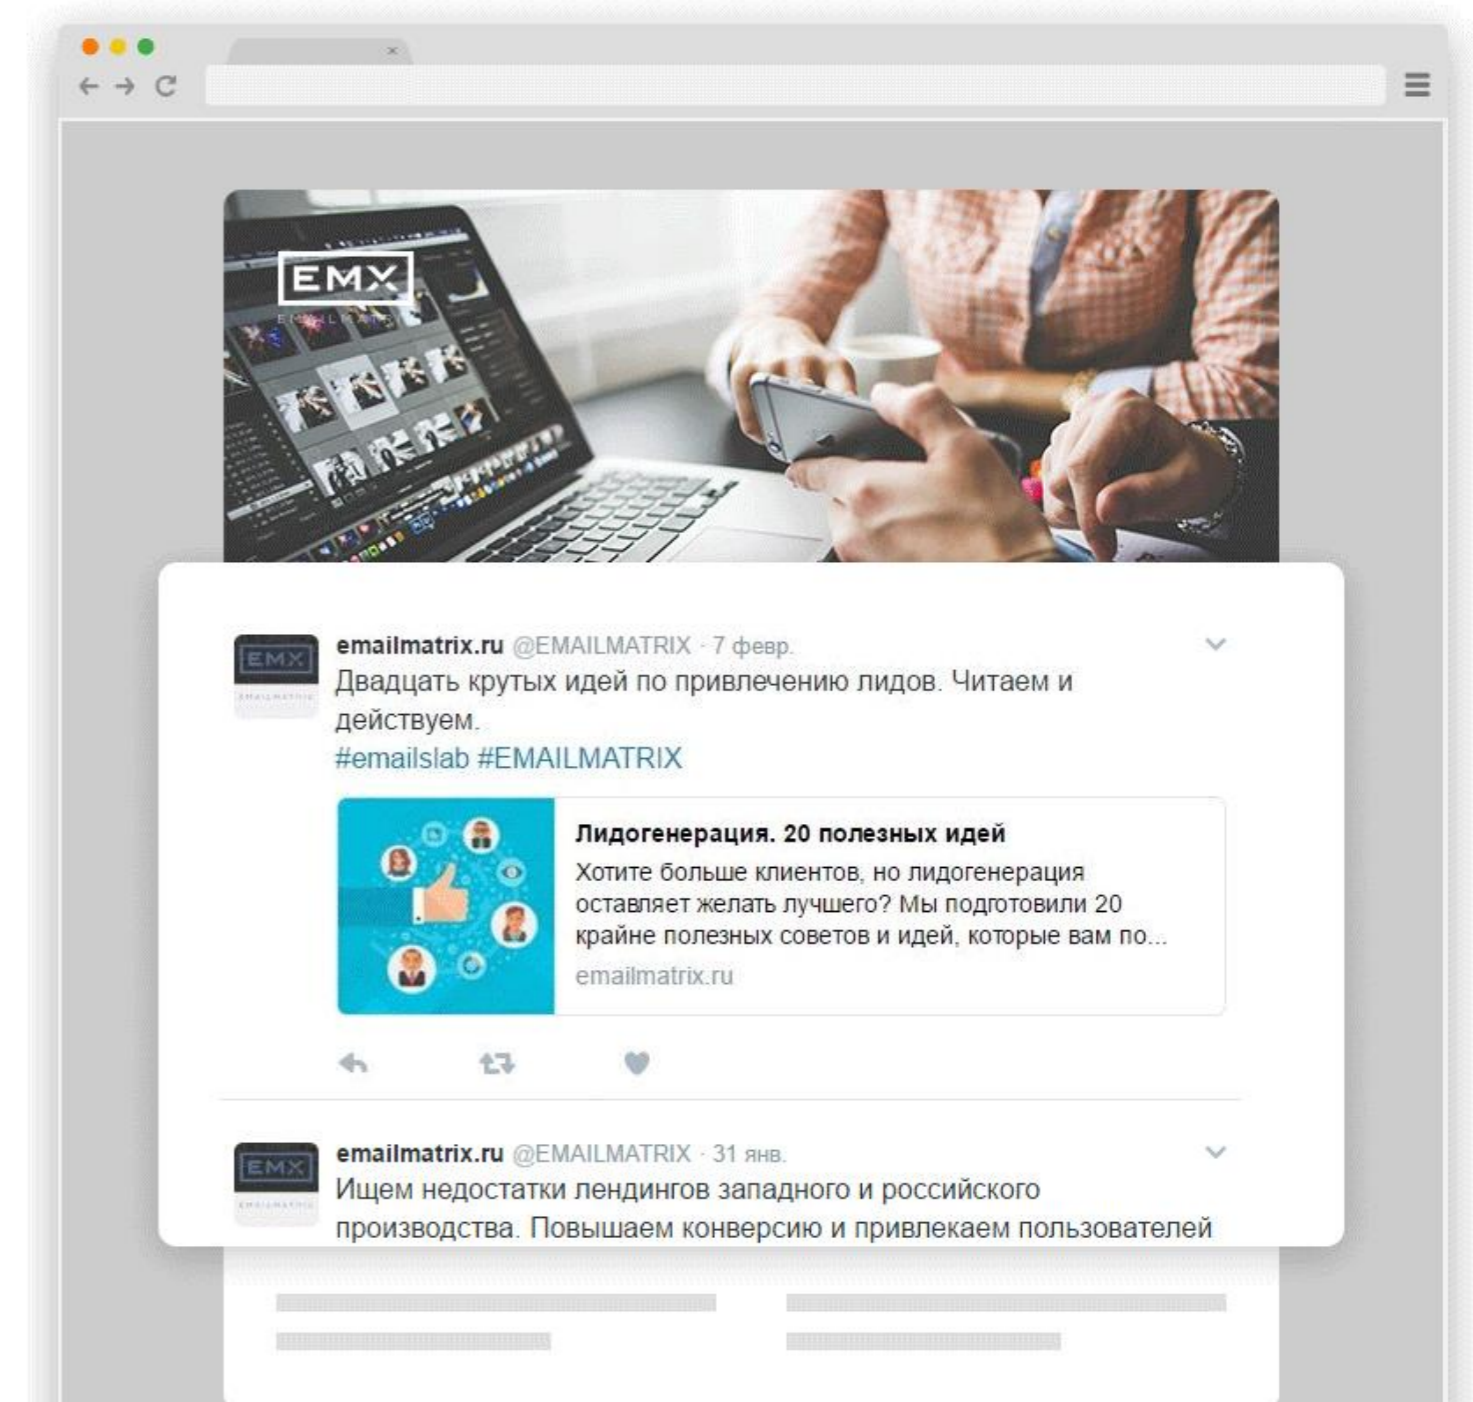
EMX
EMAILMATRIX

EMX

emailmatrix.ru @EMAILMATRIX · 7 февр.
Двадцать крутых идей по привлечению лидов. Читаем и действуем.
#emailslab #EMAILMATRIX

Лидогенерация. 20 полезных идей
Хотите больше клиентов, но лидогенерация оставляет желать лучшего? Мы подготовили 20 крайне полезных советов и идей, которые вам по...
emailmatrix.ru

EMX

emailmatrix.ru @EMAILMATRIX · 31 янв.
Ищем недостатки лендингов западного и российского производства. Повышаем конверсию и привлекаем пользователей